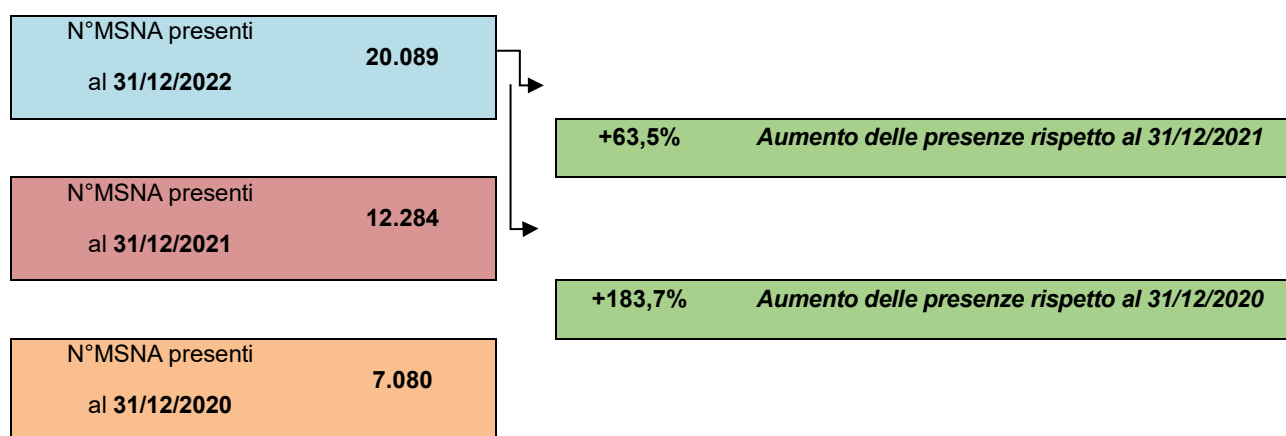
N°MSNA presenti al **31/12/2022** **20.089**

**+63,5%** ***Aumento delle presenze rispetto al 31/12/2021***

N°MSNA presenti al **31/12/2021** **12.284**

**+183,7%** ***Aumento delle presenze rispetto al 31/12/2020***

N°MSNA presenti al **31/12/2020** **7.080**